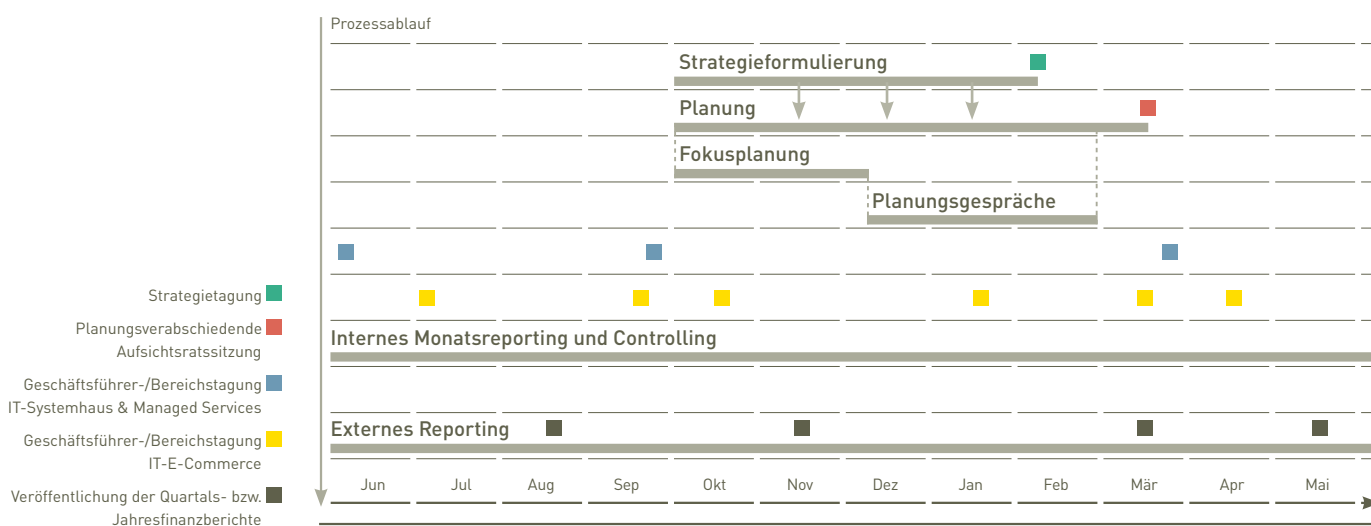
Prozessablauf

Strategieformulierung

Planung

Fokusplanung

Planungsgespräche

Strategietagung

Planungsverabschiedende Aufsichtsratssitzung

Geschäftsführer-/Bereichstagung IT-Systemhaus & Managed Services

Geschäftsführer-/Bereichstagung IT-E-Commerce

Veröffentlichung der Quartals- bzw. Jahresfinanzberichte

Internes Monatsreporting und Controlling

Externes Reporting

Jun Jul Aug Sep Okt Nov Dez Jan Feb Mär Apr Mai